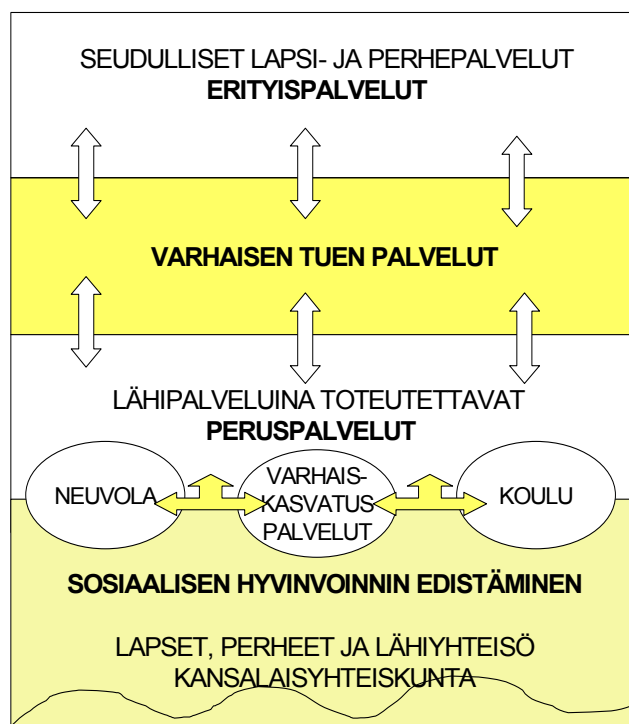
SEUDULLISET LAPSI- JA PERHEPALVELUT
**ERITYISPALVELUT**

**VARHAISEN TUEN PALVELUT**

LÄHIPALVELUINA TOTEUTETTAVAT
**PERUSPALVELUT**

NEUVOLA

VARHAIS-
KASVATUS
PALVELUT

KOULU

**SOSIAALISEN HYVINVOINNIN EDISTÄMINEN**

LAPSET, PERHEET JA LÄHIYHTEISÖ
KANSALAISYHTEISKUNTA